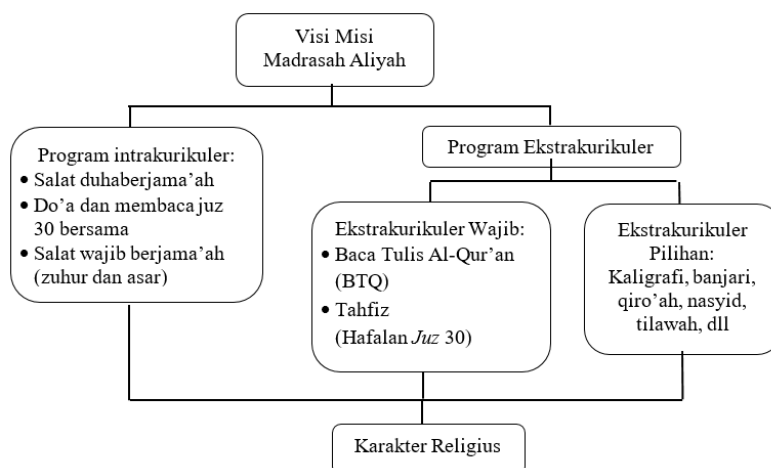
Visi Misi
Madrasah Aliyah

Program intrakurikuler:
• Salat duhaberjama'ah
• Do'a dan membaca juz 30 bersama
• Salat wajib berjama'ah (zuhur dan asar)

Program Ekstrakurikuler

Ekstrakurikuler Wajib:
• Baca Tulis Al-Qur'an (BTQ)
• Tahfiz (Hafalan *Juz* 30)

Ekstrakurikuler Pilihan:
Kaligrafi, banjari, qiro'ah, nasyid, tilawah, dll

Karakter Religius